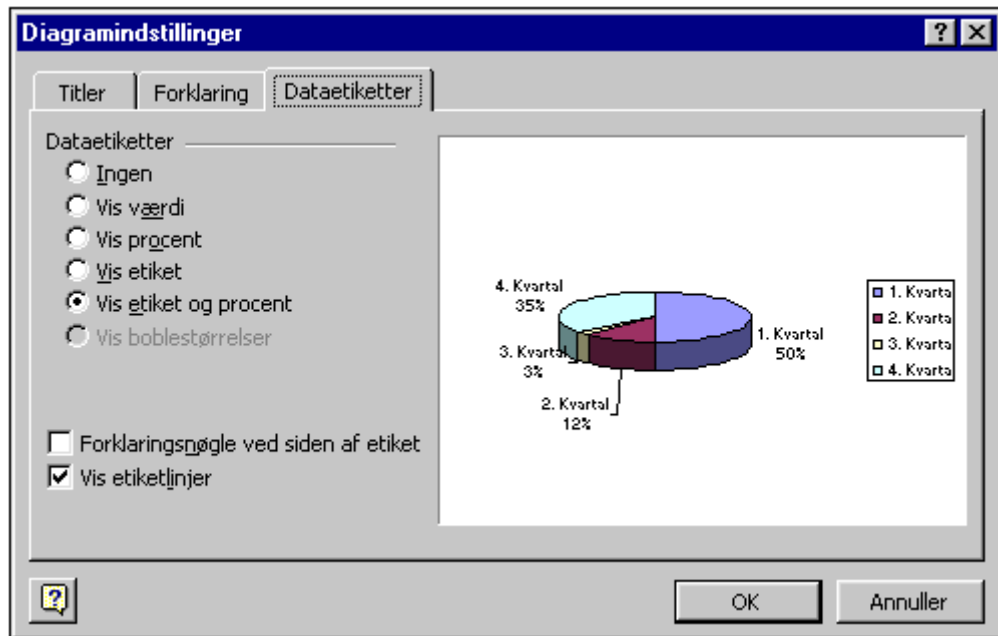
Diagramindstillinger

?

Titler

Forklaring

Dataetiketter

Dataetiketter

Ingen

Vis værdi

Vis procent

Vis etiket

Vis etiket og procent

Vis boblestørrelser

Forklaringsnøgle ved siden af etiket

Vis etiketlinjer

4. Kvartal 35%

1. Kvartal 50%

3. Kvartal 3%

2. Kvartal 12%

1. Kvarta

2. Kvarta

3. Kvarta

4. Kvarta

OK

Annuller